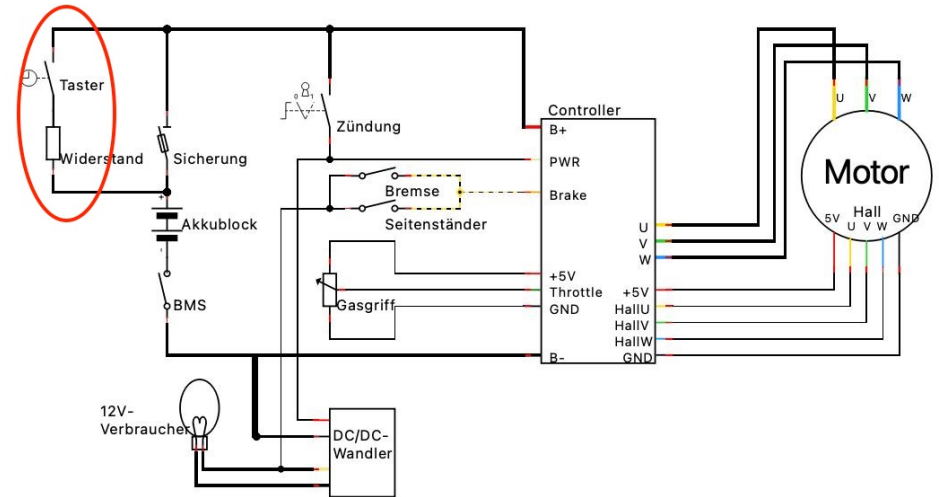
Taster
Widerstand
Sicherung
Akkublock
BMS
Zündung
Bremse
Seitenständer
Gasgriff
12V-Verbraucher
DC/DC-Wandler
Controller
B+
PWR
Brake
+5V
Throttle
GND
B-
U
V
W
+5V
HallU
HallV
HallW
GND
U
V
W
Motor
Hall
5V
U
V
W
GND